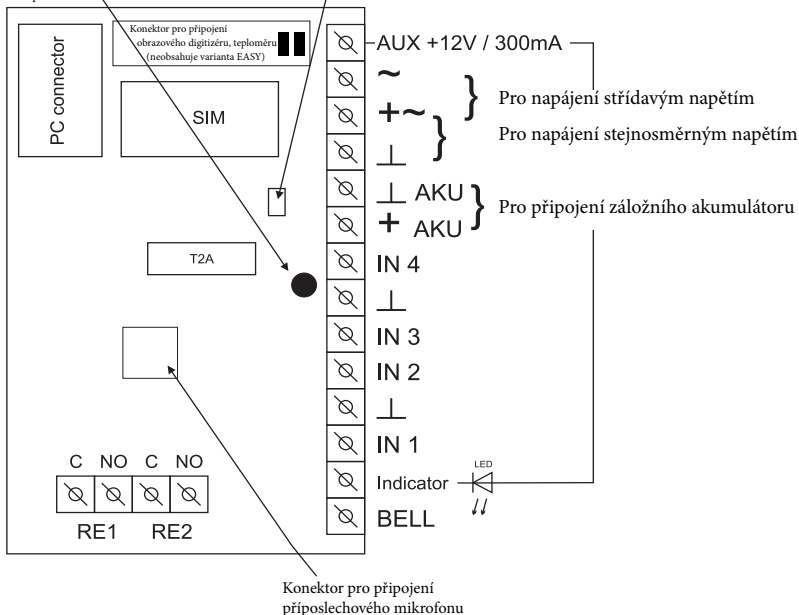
Konektor pro připojení obrazového digitizéru, teploměru (neobsahuje varianta EASY)

PC connector

SIM

T2A

AUX +12V / 300mA

~

+~

⊥

⊥ AKU

+ AKU

IN 4

⊥

IN 3

IN 2

⊥

IN 1

Indicator

BELL

LED

Pro napájení střídavým napětím

Pro napájení stejnosměrným napětím

Pro připojení záložního akumulátoru

C NO C NO

RE1 RE2

Konektor pro připojení příposlechového mikrofonu